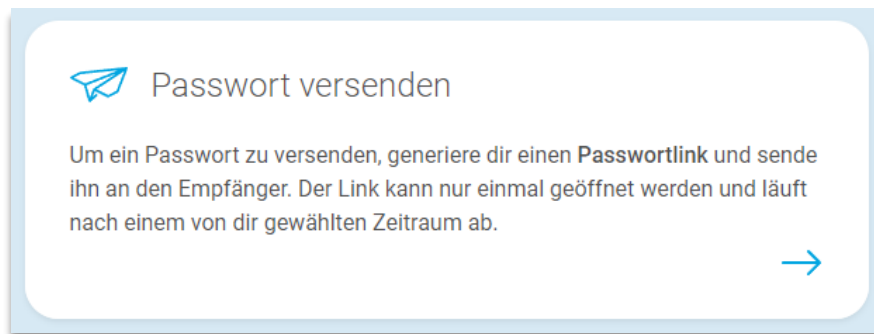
Passwort versenden

Um ein Passwort zu versenden, generiere dir einen Passwortlink und sende ihn an den Empfänger. Der Link kann nur einmal geöffnet werden und läuft nach einem von dir gewählten Zeitraum ab.

→